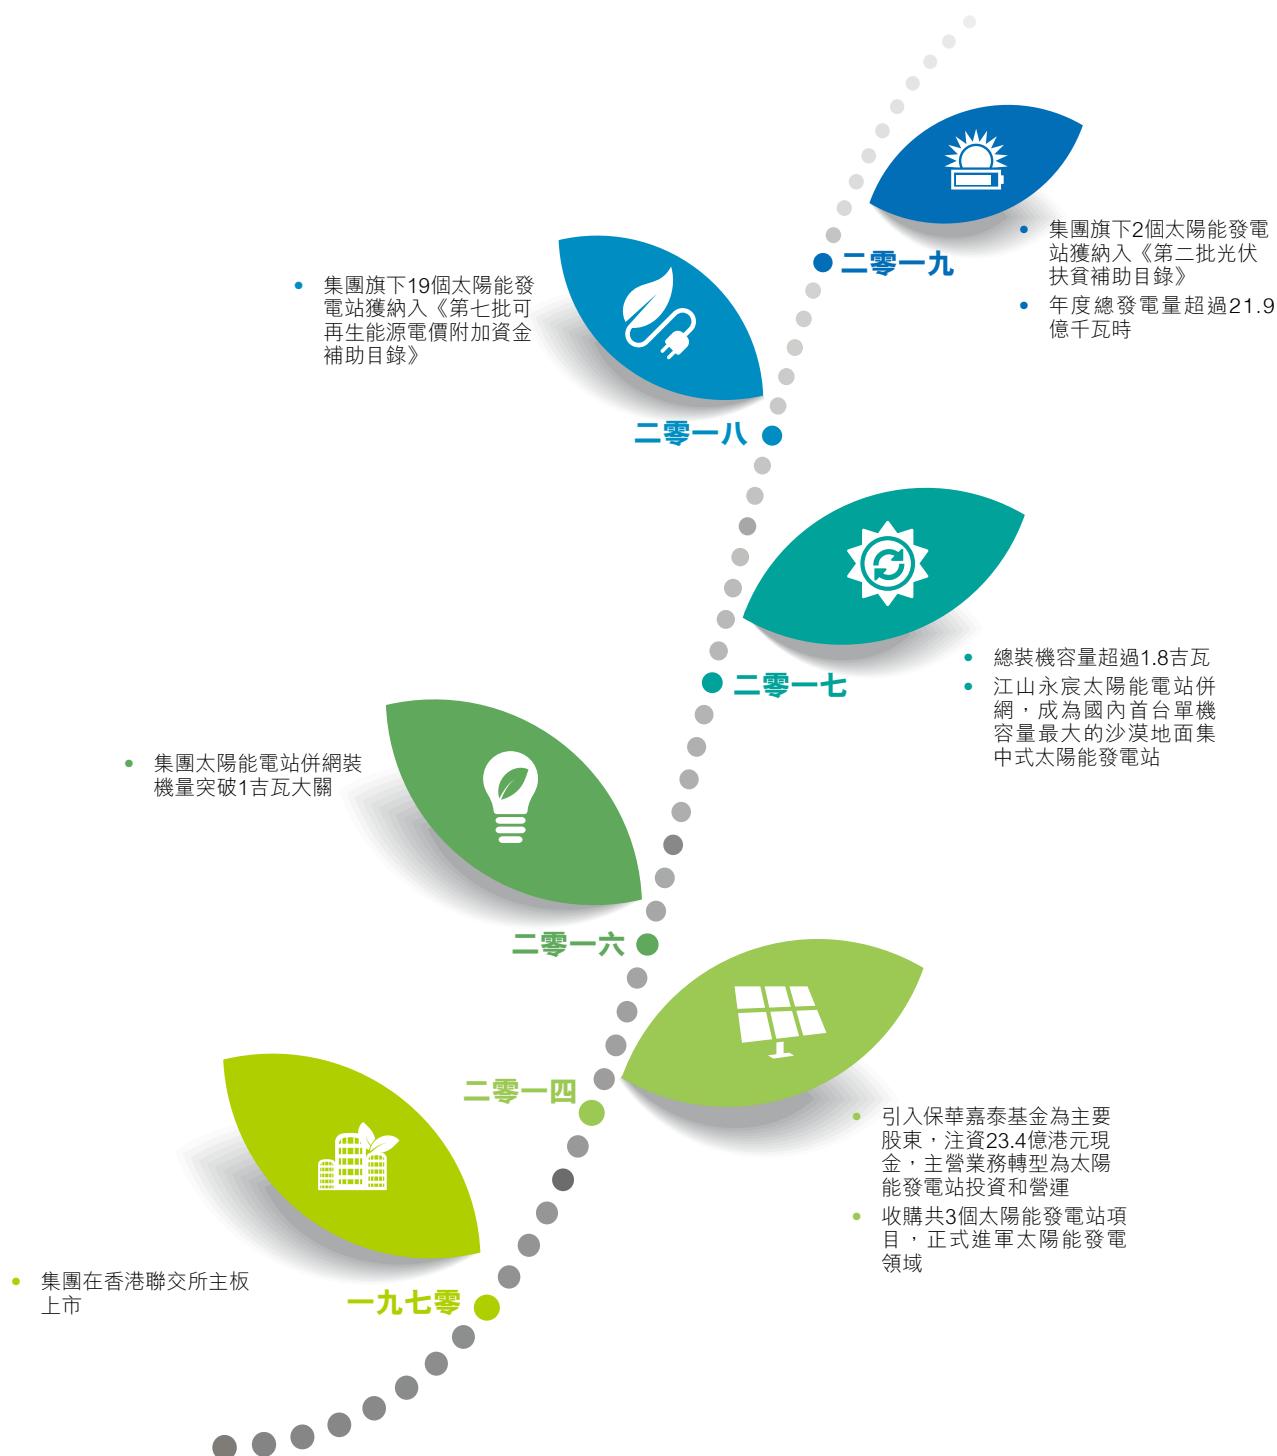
二零一九

- 集團旗下2個太陽能發電站獲納入《第二批光伏扶貧補助目錄》
- 年度總發電量超過21.9億千瓦時

- 集團旗下19個太陽能發電站獲納入《第七批可再生能源電價附加資金補助目錄》

二零一八

二零一七

- 總裝機容量超過1.8吉瓦
- 江山永宸太陽能電站併網，成為國內首台單機容量最大的沙漠地面集中式太陽能發電站

- 集團太陽能電站併網裝機量突破1吉瓦大關

二零一六

二零一四

- 引入保華嘉泰基金為主要股東，注資23.4億港元現金，主營業務轉型為太陽能發電站投資和營運
- 收購共3個太陽能發電站項目，正式進軍太陽能發電領域

- 集團在香港聯交所主板上市

一九七零